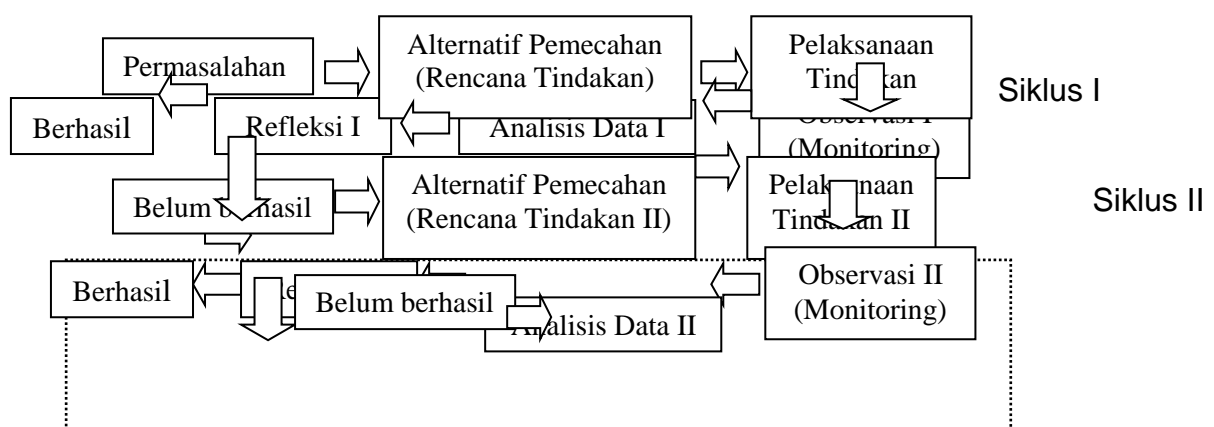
Permasalahan

Alternatif Pemecahan (Rencana Tindakan)

Pelaksanaan Tind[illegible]an

Siklus I

Berhasil

Refleksi I

Analisis Data I

Observasi I (Monitoring)

Belum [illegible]hasil

Alternatif Pemecahan (Rencana Tindakan II)

Pela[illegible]sanaan Tind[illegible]an II

Siklus II

Berhasil

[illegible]e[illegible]

Belum berhasil

Observasi II (Monitoring)

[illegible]nalisis Data II